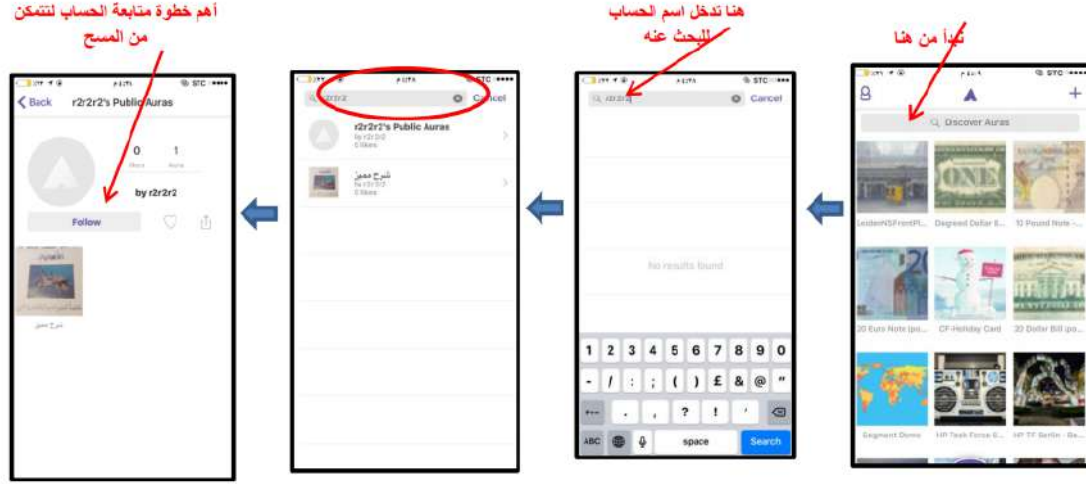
أهم خطوة متابعة الحساب لتتمكن من المسح

هنا تدخل اسم الحساب للبحث عنه

تبدأ من هنا

STC

Back r2r2r2's Public Auras

0
likes

1
Auras

by r2r2r2

Follow

شرح مميز

r2r2r2 Cancel

r2r2r2's Public Auras
by r2r2r2
0 likes

شرح مميز
by r2r2r2
0 likes

r2r2r2 Cancel

No results found

1 2 3 4 5 6 7 8 9 0
- / : ; ( ) £ & @ "
#+= . , ? ! '
ABC space Search

Discover Auras

LeidenNSFrontPl... Degreed Dollar B... 10 Pound Note -...

20 Euro Note (po... CF-Holiday Card 20 Dollar Bill (po...

Segment Demo HP Task Force 5... HP TF Berlin - Be...